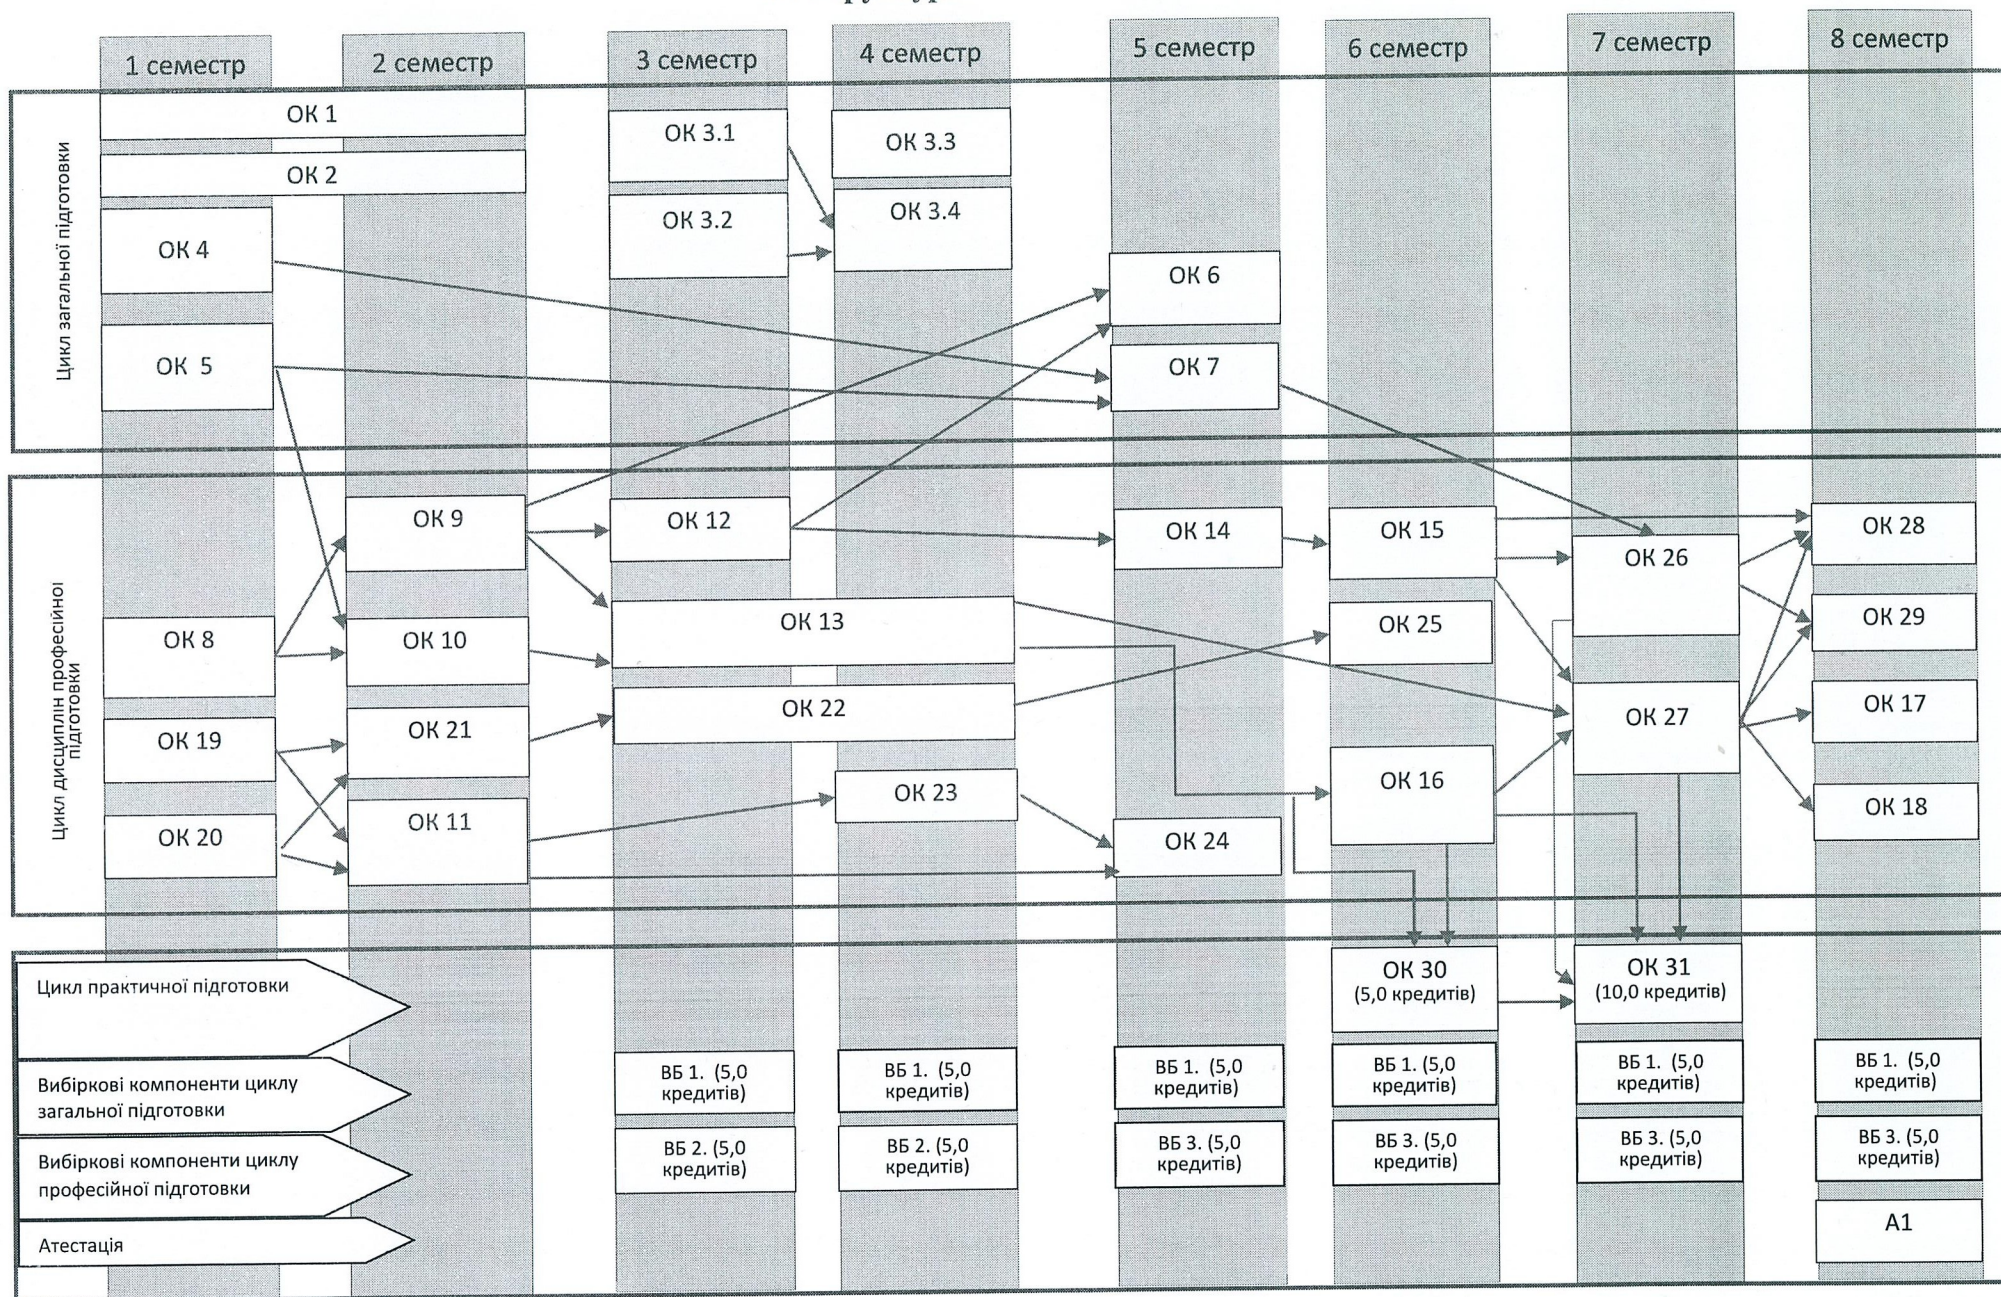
1 семестр
2 семестр
3 семестр
4 семестр
5 семестр
6 семестр
7 семестр
8 семестр

Цикл загальної підготовки

ОК 1
ОК 2
ОК 4
ОК 5
ОК 3.1
ОК 3.2
ОК 3.3
ОК 3.4
ОК 6
ОК 7

Цикл дисциплін професійної підготовки

ОК 9
ОК 8
ОК 10
ОК 19
ОК 21
ОК 20
ОК 11
ОК 12
ОК 13
ОК 22
ОК 23
ОК 14
ОК 24
ОК 15
ОК 25
ОК 16
ОК 26
ОК 27
ОК 28
ОК 29
ОК 17
ОК 18

Цикл практичної підготовки
ОК 30 (5,0 кредитів)
ОК 31 (10,0 кредитів)

Вибіркові компоненти циклу загальної підготовки
ВБ 1. (5,0 кредитів)
ВБ 1. (5,0 кредитів)
ВБ 1. (5,0 кредитів)
ВБ 1. (5,0 кредитів)
ВБ 1. (5,0 кредитів)
ВБ 1. (5,0 кредитів)

Вибіркові компоненти циклу професійної підготовки
ВБ 2. (5,0 кредитів)
ВБ 2. (5,0 кредитів)
ВБ 3. (5,0 кредитів)
ВБ 3. (5,0 кредитів)
ВБ 3. (5,0 кредитів)
ВБ 3. (5,0 кредитів)

Атестація
А1